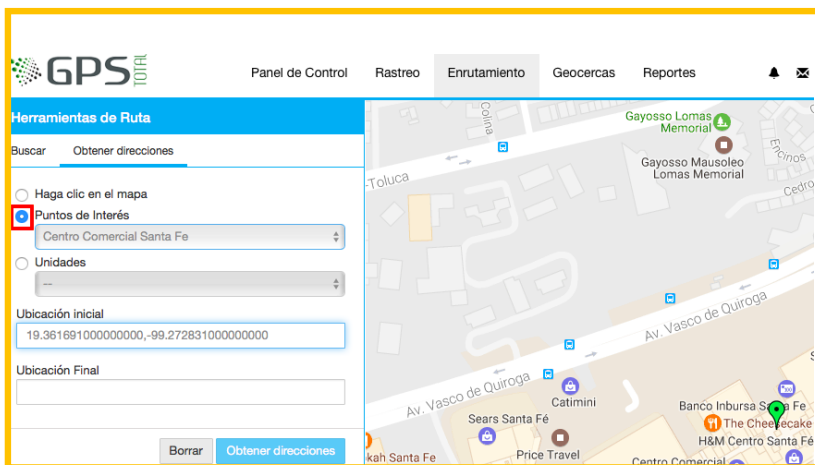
GPS TOTAL

Panel de Control
Rastreo
Enrutamiento
Geocercas
Reportes

Herramientas de Ruta

Buscar
Obtener direcciones

Haga clic en el mapa
Puntos de Interés
Centro Comercial Santa Fe
Unidades
--

Ubicación inicial
19.361691000000000,-99.272831000000000

Ubicación Final

Borrar
Obtener direcciones

Colina
-Toluca
Gayosso Lomas Memorial
Gayosso Mausoleo Lomas Memorial
Encinos
Cedro
Av. Vasco de Quiroga
Av. Vasco de Quiroga
Catimini
Sears Santa Fé
Price Travel
Banco Inbursa Santa Fe
The Cheesecake
H&M Centro Santa Fé
Centro Comercial
kah Santa Fe